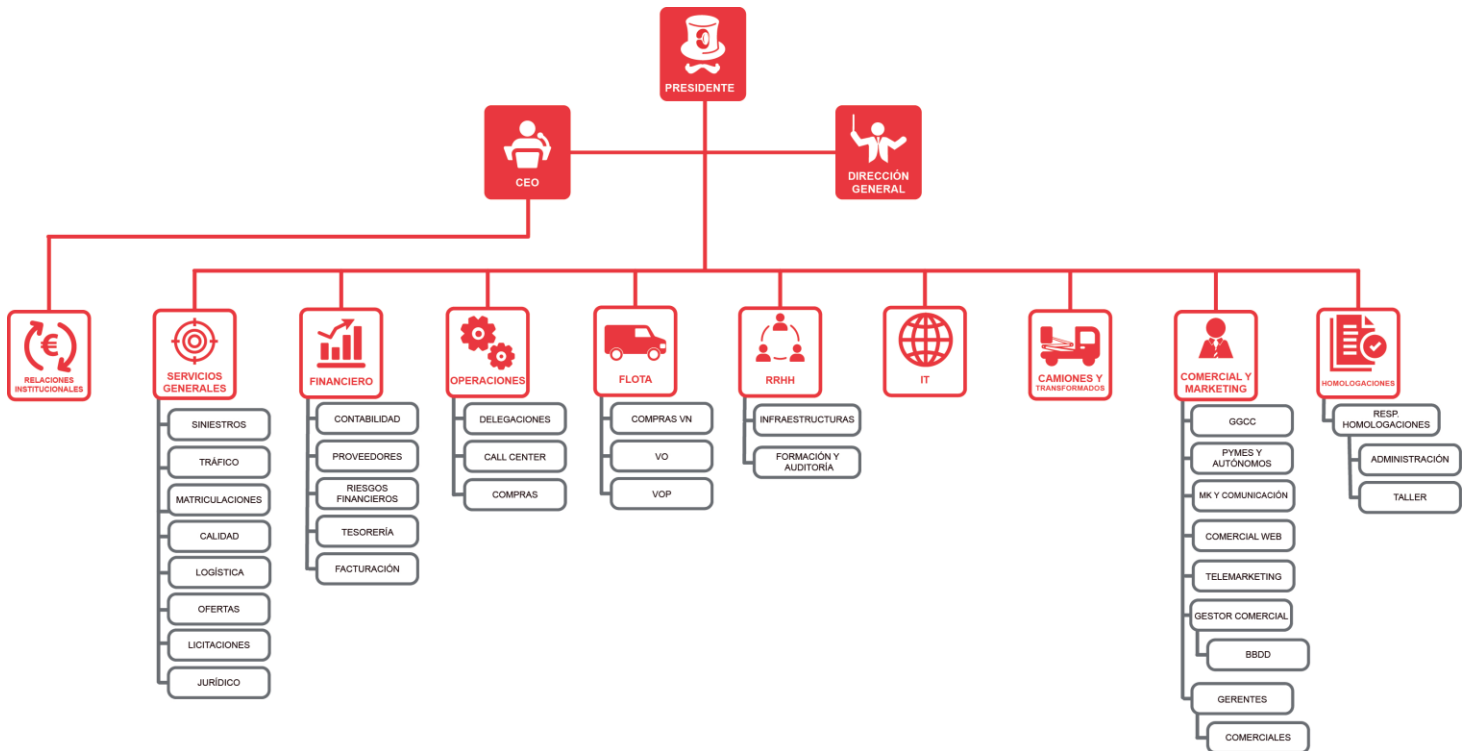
PRESIDENTE

CEO

DIRECCIÓN GENERAL

RELACIONES INSTITUCIONALES

SERVICIOS GENERALES
SINIESTROS
TRÁFICO
MATRICULACIONES
CALIDAD
LOGÍSTICA
OFERTAS
LICITACIONES
JURÍDICO

FINANCIERO
CONTABILIDAD
PROVEEDORES
RIESGOS FINANCIEROS
TESORERÍA
FACTURACIÓN

OPERACIONES
DELEGACIONES
CALL CENTER
COMPRAS

FLOTA
COMPRAS VN
VO
VOP

RRHH
INFRAESTRUCTURAS
FORMACIÓN Y AUDITORÍA

IT

CAMIONES Y TRANSFORMADOS

COMERCIAL Y MARKETING
GGCC
PYMES Y AUTÓNOMOS
MK Y COMUNICACIÓN
COMERCIAL WEB
TELEMARKETING
GESTOR COMERCIAL
BBDD
GERENTES
COMERCIALES

HOMOLOGACIONES
RESP. HOMOLOGACIONES
ADMINISTRACIÓN
TALLER